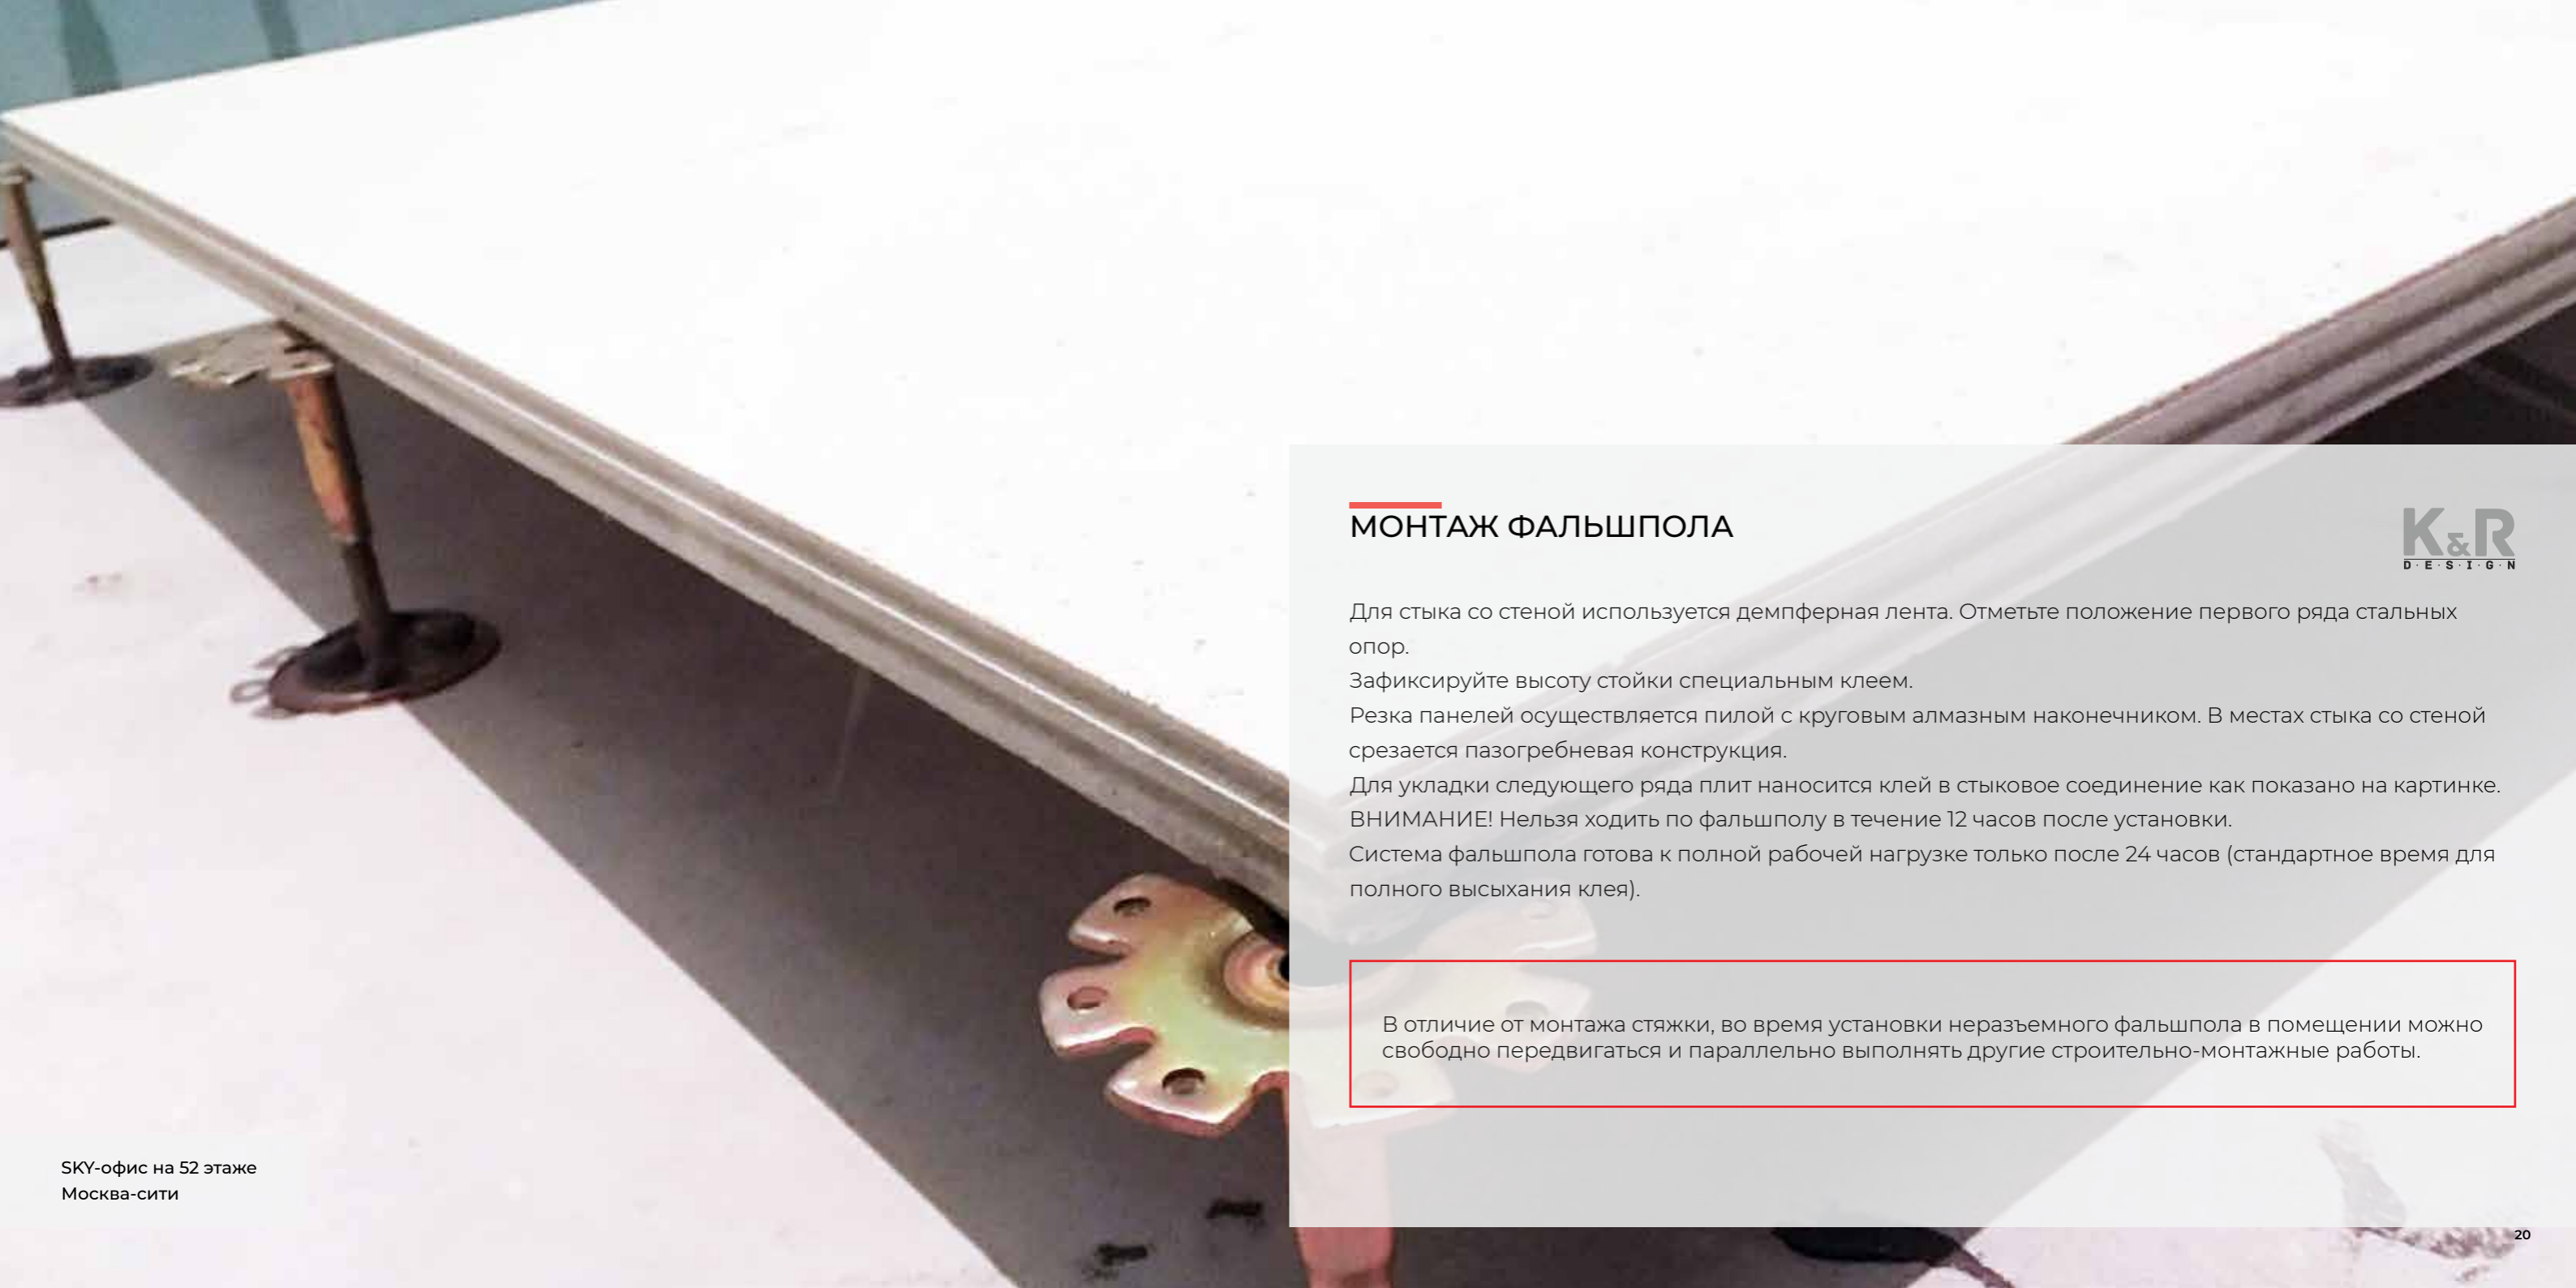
МОНТАЖ ФАЛЬШПОЛА

K&R
D·E·S·I·G·N

Для стыка со стеной используется демпферная лента. Отметьте положение первого ряда стальных опор.
Зафиксируйте высоту стойки специальным клеем.
Резка панелей осуществляется пилой с круговым алмазным наконечником. В местах стыка со стеной срезается пазогребневая конструкция.
Для укладки следующего ряда плит наносится клей в стыковое соединение как показано на картинке.
ВНИМАНИЕ! Нельзя ходить по фальшполу в течение 12 часов после установки.
Система фальшпола готова к полной рабочей нагрузке только после 24 часов (стандартное время для полного высыхания клея).

В отличие от монтажа стяжки, во время установки неразъемного фальшпола в помещении можно свободно передвигаться и параллельно выполнять другие строительно-монтажные работы.

SKY-офис на 52 этаже
Москва-сити

20